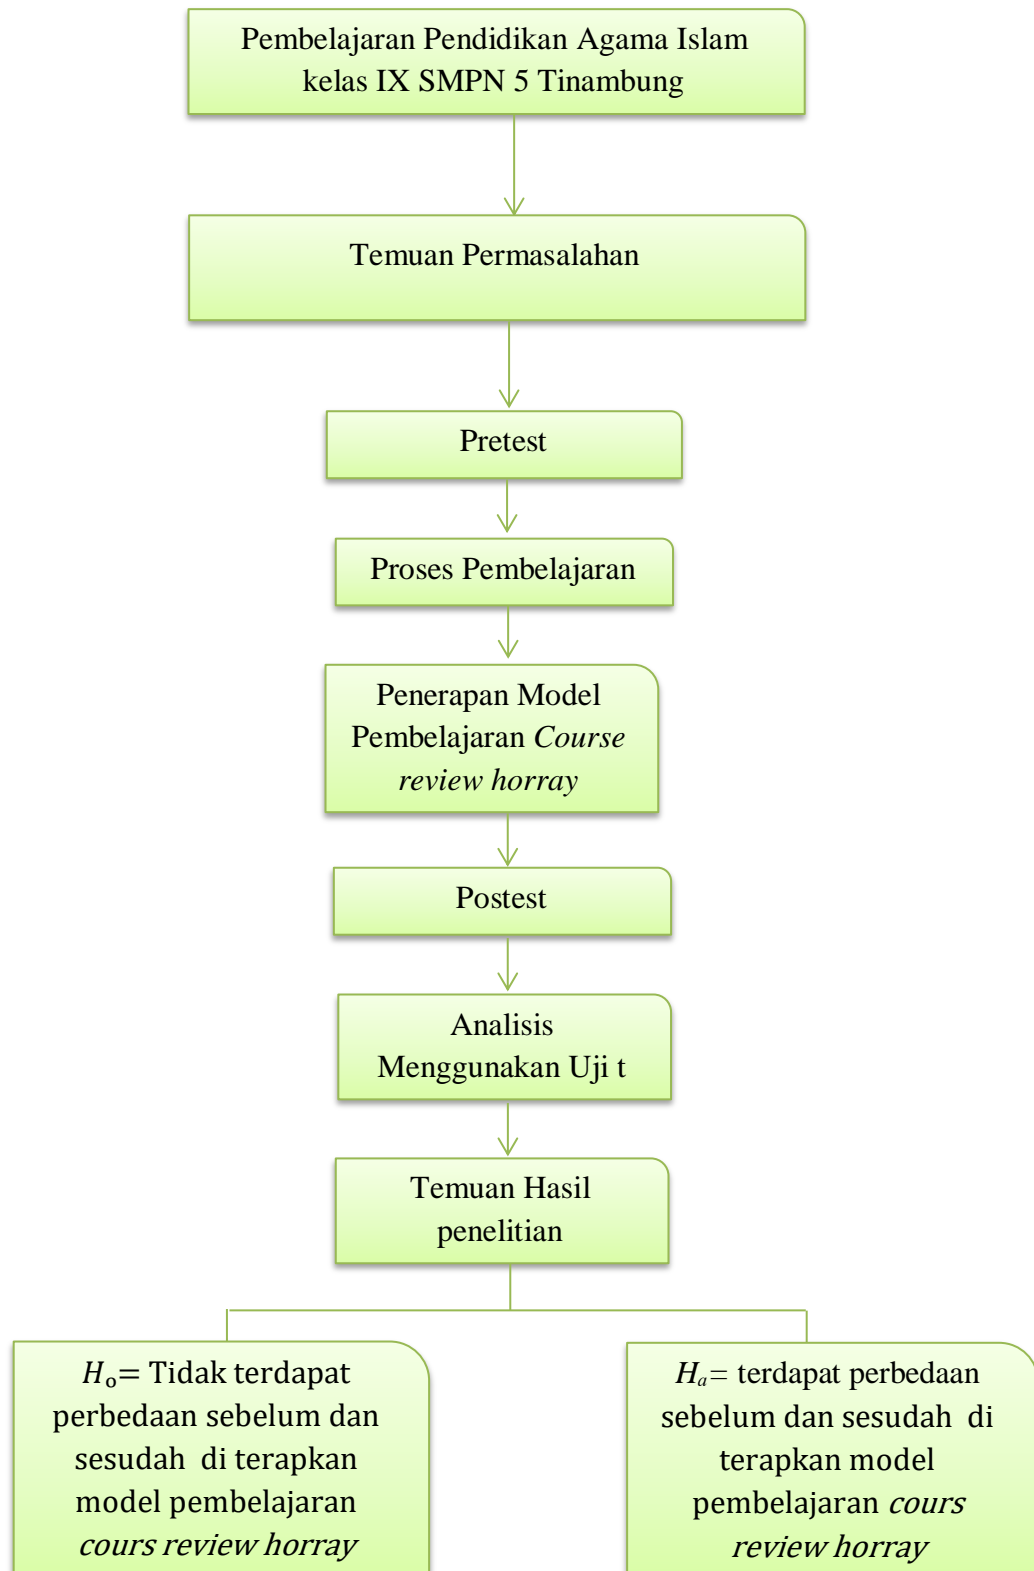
Pembelajaran Pendidikan Agama Islam kelas IX SMPN 5 Tinambung

Temuan Permasalahan

Pretest

Proses Pembelajaran

Penerapan Model Pembelajaran *Course review horray*

Postest

Analisis Menggunakan Uji t

Temuan Hasil penelitian

$H_o$= Tidak terdapat perbedaan sebelum dan sesudah di terapkan model pembelajaran *cours review horray*

$H_a$= terdapat perbedaan sebelum dan sesudah di terapkan model pembelajaran *cours review horray*